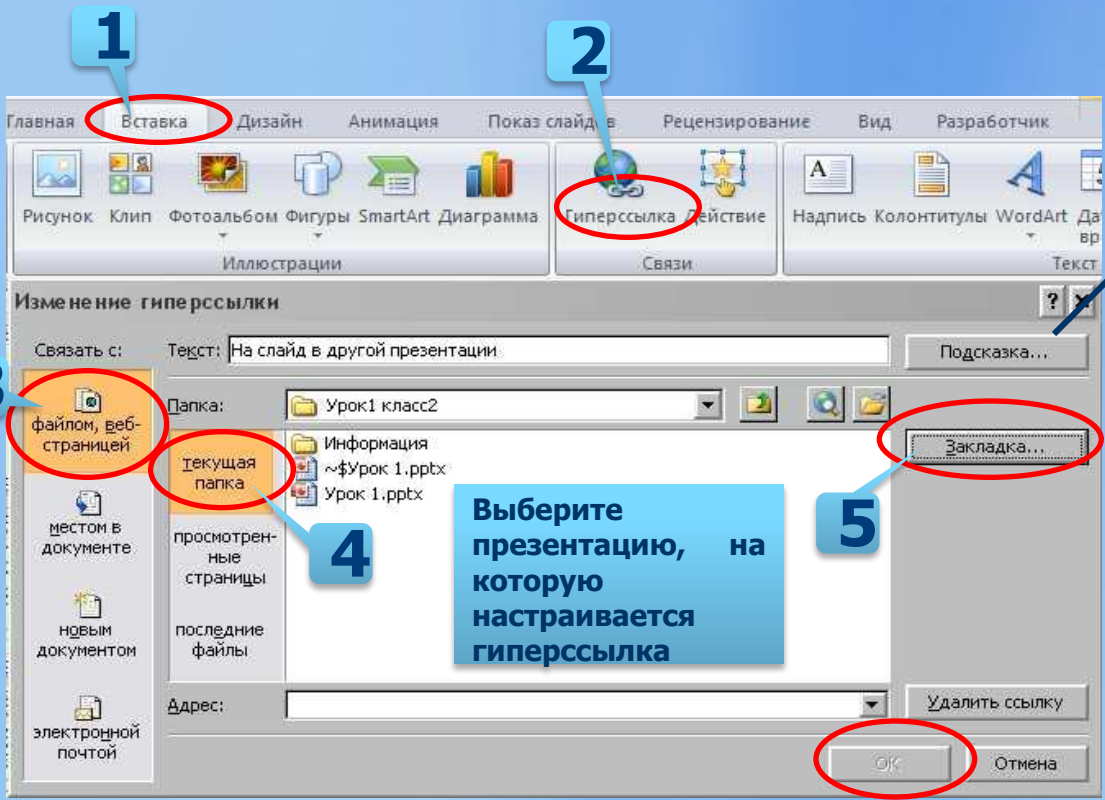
1

2

Главная Вставка Дизайн Анимация Показ слайдов Рецензирование Вид Разработчик

Рисунок Клип Фотоальбом Фигуры SmartArt Диаграмма

Иллюстрации

Гиперссылка Действие

Связи

Надпись Колонтитулы WordArt Да вр

Текст

Изменение гиперссылки

Связать с:

Текст: На слайд в другой презентации

Подсказка...

файлом, веб-страницей

Папка: Урок1 класс2

текущая папка

Информация
~$Урок 1.pptx
Урок 1.pptx

Закладка...

5

просмотренные страницы

4

Выберите презентацию, на которую настраивается гиперссылка

местом в документе

новым документом

последние файлы

Адрес:

Удалить ссылку

электронной почтой

ОК

Отмена